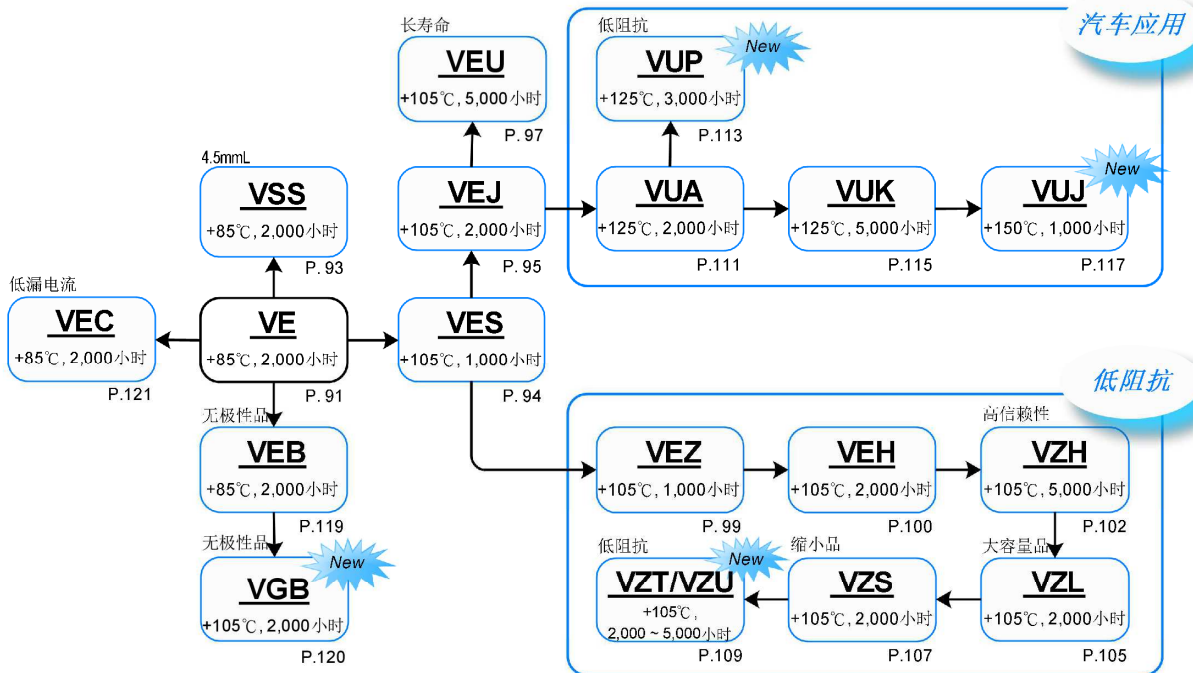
长寿命
VEU
+105℃, 5,000小时
P. 97

低阻抗
VUP
New
+125℃, 3,000小时
P.113

汽车应用

4.5mmL
VSS
+85℃, 2,000小时
P. 93

VEJ
+105℃, 2,000小时
P. 95

VUA
+125℃, 2,000小时
P.111

VUK
+125℃, 5,000小时
P.115

VUJ
New
+150℃, 1,000小时
P.117

低漏电流
VEC
+85℃, 2,000小时
P.121

VE
+85℃, 2,000小时
P. 91

VES
+105℃, 1,000小时
P. 94

低阻抗

无极性品
VEB
+85℃, 2,000小时
P.119

VEZ
+105℃, 1,000小时
P. 99

VEH
+105℃, 2,000小时
P.100

高信赖性
VZH
+105℃, 5,000小时
P.102

无极性品
VGB
New
+105℃, 2,000小时
P.120

低阻抗
VZT/VZU
New
+105℃,
2,000 ~ 5,000小时
P.109

缩小品
VZS
+105℃, 2,000小时
P.107

大容量品
VZL
+105℃, 2,000小时
P.105